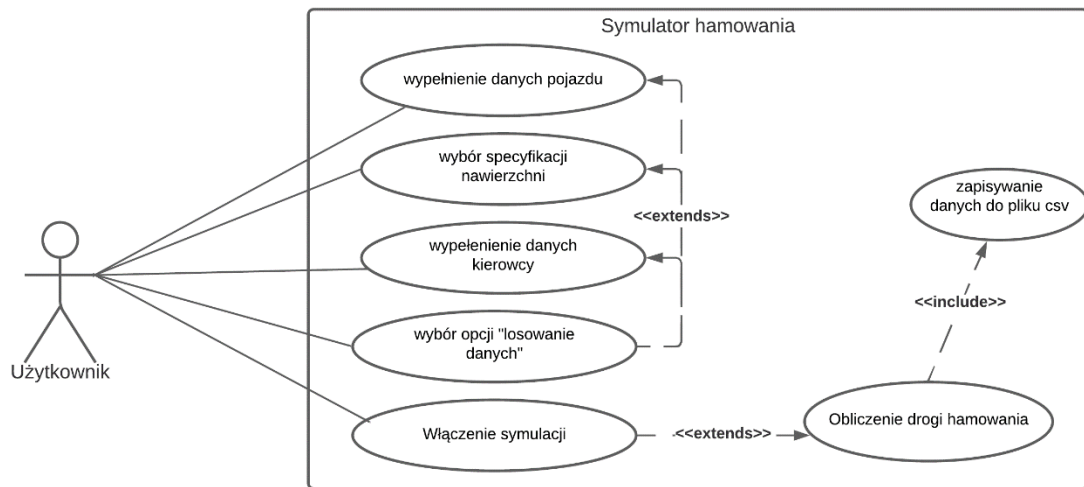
Symulator hamowania

wypełnienie danych pojazdu

wybór specyfikacji nawierzchni

<<extends>>

wypełenienie danych kierowcy

wybór opcji "losowanie danych"

Użytkownik

zapisywanie danych do pliku csv

<<include>>

Włączenie symulacji

<<extends>>

Obliczenie drogi hamowania